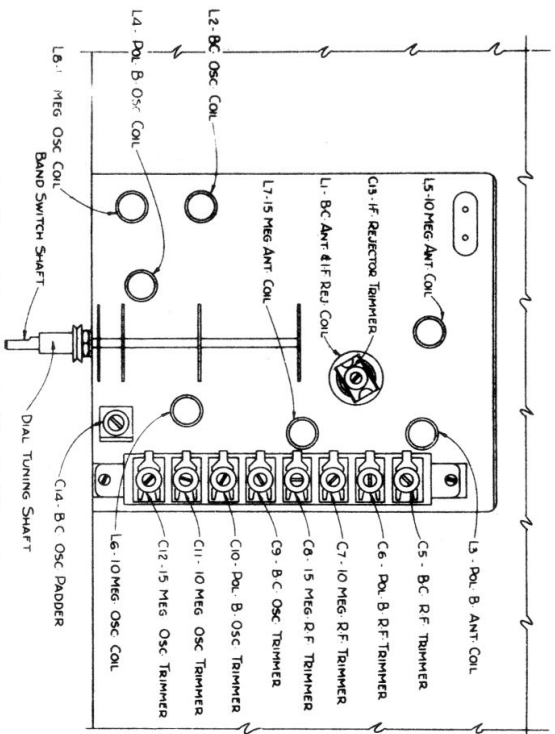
L8 - 1 MEG OSC COIL
L4 - POL. B OSC COIL
L2 - BC OSC COIL
L5 - 10 MEG ANT. COIL
C13 - I.F. REJECTOR TRIMMER
L1 - BC ANT. & I.F. REJ COIL
L7 - 15 MEG ANT. COIL
BAND SWITCH SHAFT
DIAL TUNING SHAFT
C14 - B.C OSC PADDER
L6 - 10 MEG. OSC COIL
C12 - 15 MEG OSC TRIMMER
C11 - 10 MEG OSC TRIMMER
C10 - POL. B. OSC TRIMMER
C9 - B.C. OSC TRIMMER
C8 - 15 MEG. R.F. TRIMMER
C7 - 10 MEG. R.F. TRIMMER
C6 - POL. B. R.F. TRIMMER
C5 - B.C. R.F. TRIMMER
L3 - POL. B. ANT. COIL